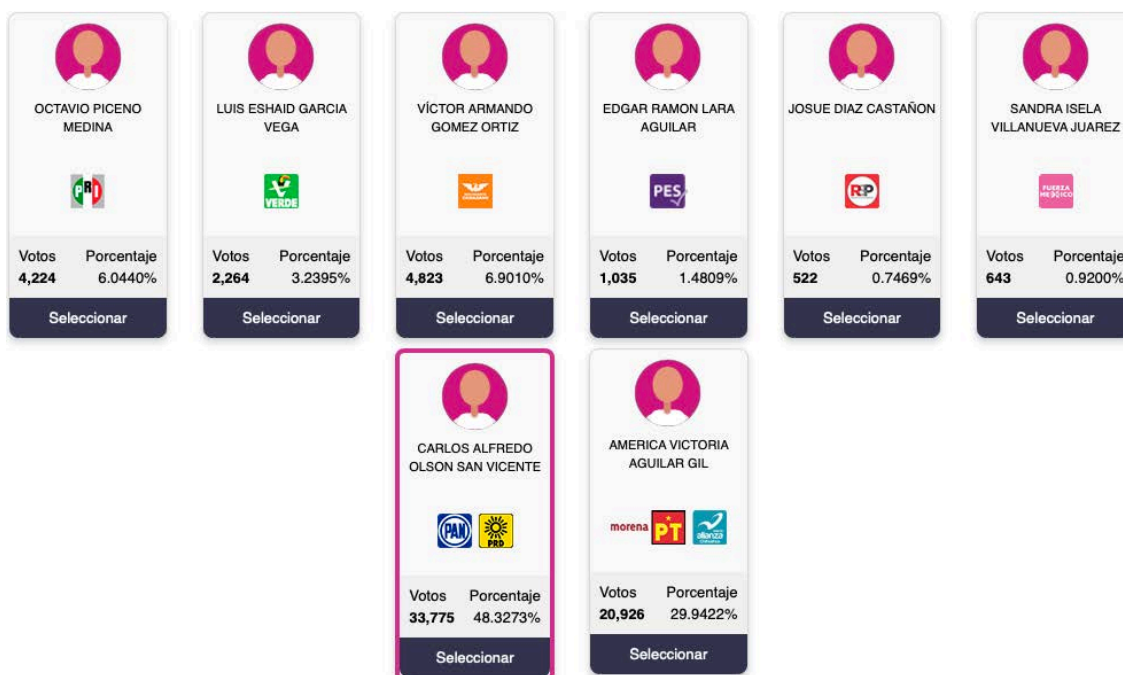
OCTAVIO PICENO MEDINA

PRI

Votos
4,224

Porcentaje
6.0440%

Seleccionar

LUIS ESHAID GARCIA VEGA

VERDE

Votos
2,264

Porcentaje
3.2395%

Seleccionar

VÍCTOR ARMANDO GOMEZ ORTIZ

Votos
4,823

Porcentaje
6.9010%

Seleccionar

EDGAR RAMON LARA AGUILAR

PES

Votos
1,035

Porcentaje
1.4809%

Seleccionar

JOSUE DIAZ CASTAÑON

RSP

Votos
522

Porcentaje
0.7469%

Seleccionar

SANDRA ISELA VILLANUEVA JUAREZ

FUERZA MÉXICO

Votos
643

Porcentaje
0.9200%

Seleccionar

CARLOS ALFREDO OLSON SAN VICENTE

PAN PRD

Votos
33,775

Porcentaje
48.3273%

Seleccionar

AMERICA VICTORIA AGUILAR GIL

morena PT alianza

Votos
20,926

Porcentaje
29.9422%

Seleccionar